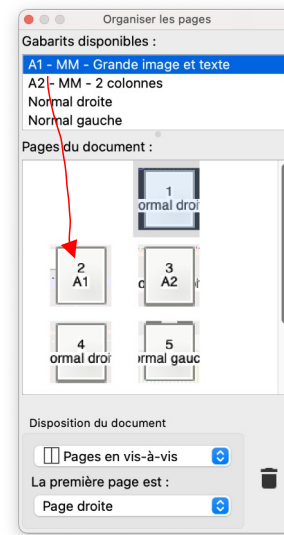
Organiser les pages

Gabarits disponibles :

A1 - MM - Grande image et texte

A2 - MM - 2 colonnes

Normal droite

Normal gauche

Pages du document :

1
ormal droi

2
A1

3
A2

4
ormal droi

5
ormal gauc

Disposition du document

Pages en vis-à-vis

La première page est :

Page droite